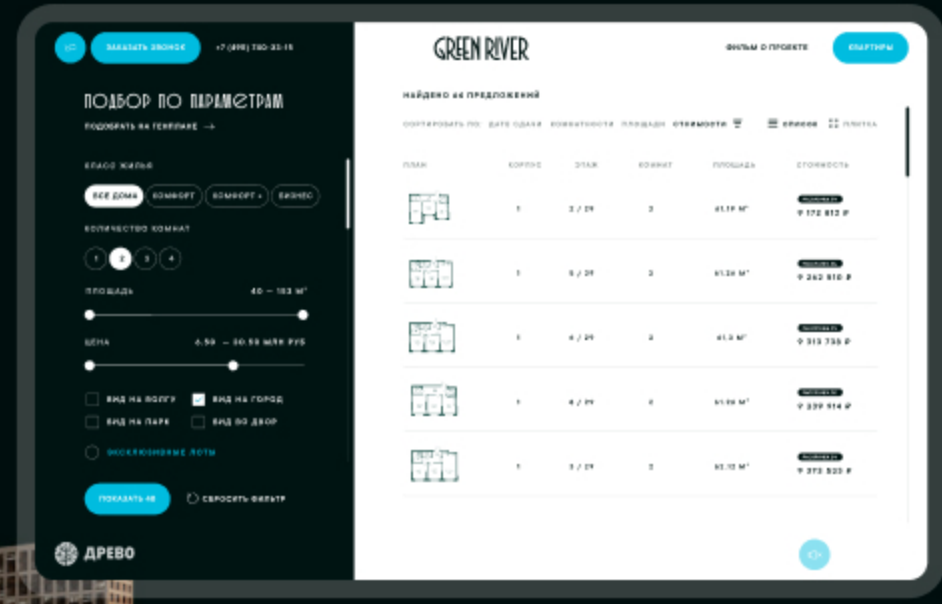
ЗАКАЗАТЬ ЗВОНОК +7 (499) 780-33-15

ПОДБОР ПО ПАРАМЕТРАМ

ПОДОБРАТЬ НА ГЕНПЛАНЕ →

КЛАСС ЖИЛЬЯ

ВСЕ ДОМА КОМФОРТ КОМФОРТ + БИЗНЕС

КОЛИЧЕСТВО КОМНАТ

1 2 3 4

ПЛОЩАДЬ 40 — 103 М²

ЦЕНА 6.50 — 30.50 МЛН РУБ

ВИД НА ВОЛГУ ВИД НА ГОРОД

ВИД НА ПАРК ВИД ВО ДВОР

ЭКСКЛЮЗИВНЫЕ ЛОТЫ

ПОКАЗАТЬ 48 СБРОСИТЬ ФИЛЬТР

ДРЕВО

GREEN RIVER

ФИЛЬМ О ПРОЕКТЕ КВАРТИРЫ

НАЙДЕНО 48 ПРЕДЛОЖЕНИЙ

СОРТИРОВАТЬ ПО: ДАТЕ СДАЧИ КОМНАТНОСТИ ПЛОЩАДИ СТОИМОСТИ СПИСОК ПЛИТКА

| ПЛАН | КОРПУС | ЭТАЖ | КОМНАТ | ПЛОЩАДЬ | СТОИМОСТЬ |
|---|---|---|---|---|---|
| | 1 | 3 / 29 | 2 | 41.19 М² | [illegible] 9 172 812 ₽ |
| | 1 | 5 / 29 | 2 | 51.36 М² | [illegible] 9 262 810 ₽ |
| | 1 | 4 / 29 | 2 | 41.3 М² | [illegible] 9 313 735 ₽ |
| | 1 | 4 / 29 | 2 | 51.09 М² | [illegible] 9 339 914 ₽ |
| | 1 | 3 / 29 | 2 | 52.12 М² | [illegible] 9 373 523 ₽ |